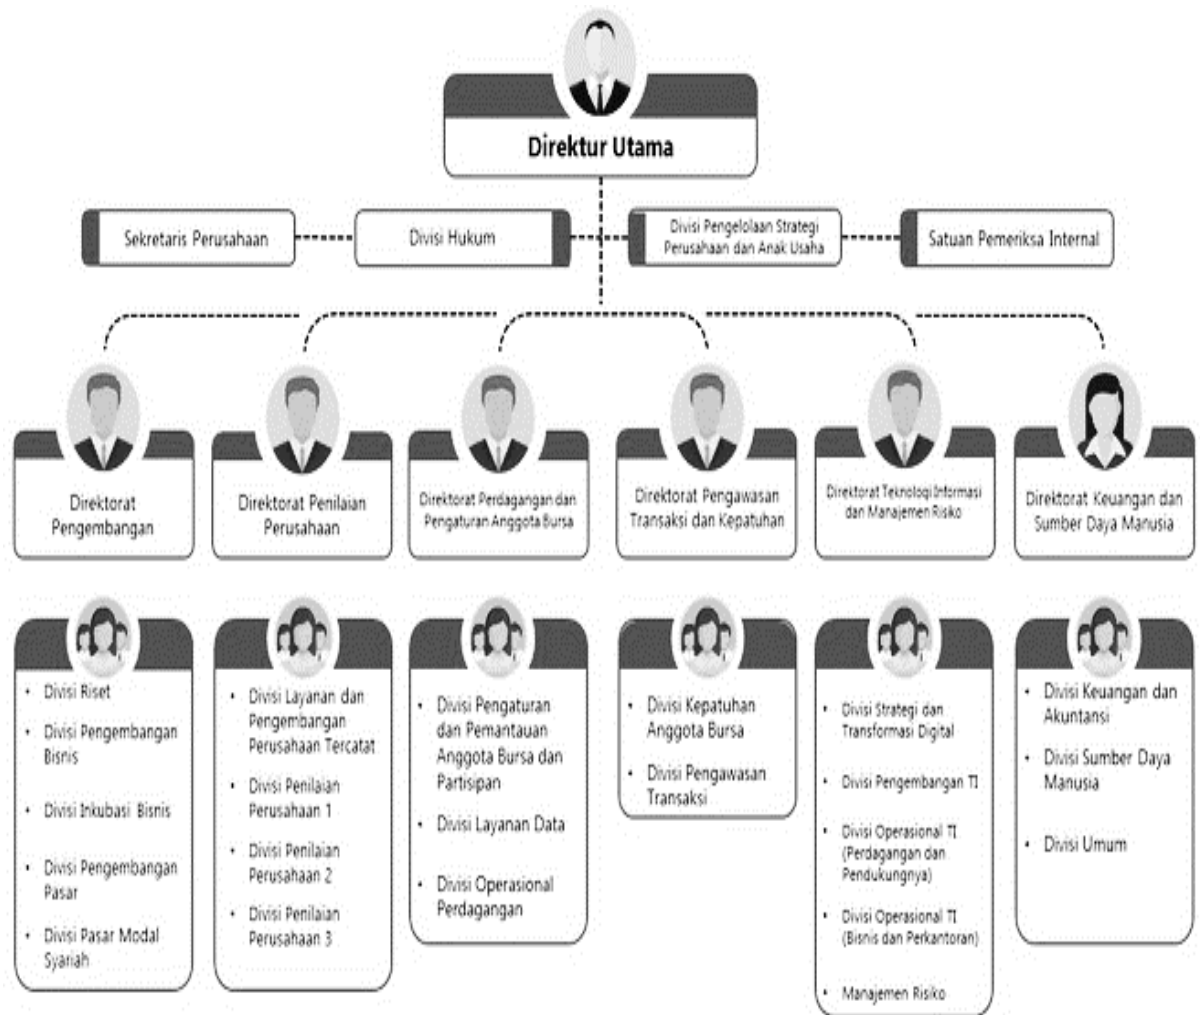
Direktur Utama

Sekretaris Perusahaan

Divisi Hukum

Divisi Pengelolaan Strategi Perusahaan dan Anak Usaha

Satuan Pemeriksa Internal

Direktorat Pengembangan

Direktorat Penilaian Perusahaan

Direktorat Perdagangan dan Pengaturan Anggota Bursa

Direktorat Pengawasan Transaksi dan Kepatuhan

Direktorat Teknologi Informasi dan Manajemen Risiko

Direktorat Keuangan dan Sumber Daya Manusia

- Divisi Riset
- Divisi Pengembangan Bisnis
- Divisi Inkubasi Bisnis
- Divisi Pengembangan Pasar
- Divisi Pasar Modal Syariah

- Divisi Layanan dan Pengembangan Perusahaan Tercatat
- Divisi Penilaian Perusahaan 1
- Divisi Penilaian Perusahaan 2
- Divisi Penilaian Perusahaan 3

- Divisi Pengaturan dan Pemantauan Anggota Bursa dan Partisipan
- Divisi Layanan Data
- Divisi Operasional Perdagangan

- Divisi Kepatuhan Anggota Bursa
- Divisi Pengawasan Transaksi

- Divisi Strategi dan Transformasi Digital
- Divisi Pengembangan TI
- Divisi Operasional TI (Perdagangan dan Pendukungnya)
- Divisi Operasional TI (Bisnis dan Perkantoran)
- Manajemen Risiko

- Divisi Keuangan dan Akuntansi
- Divisi Sumber Daya Manusia
- Divisi Umum